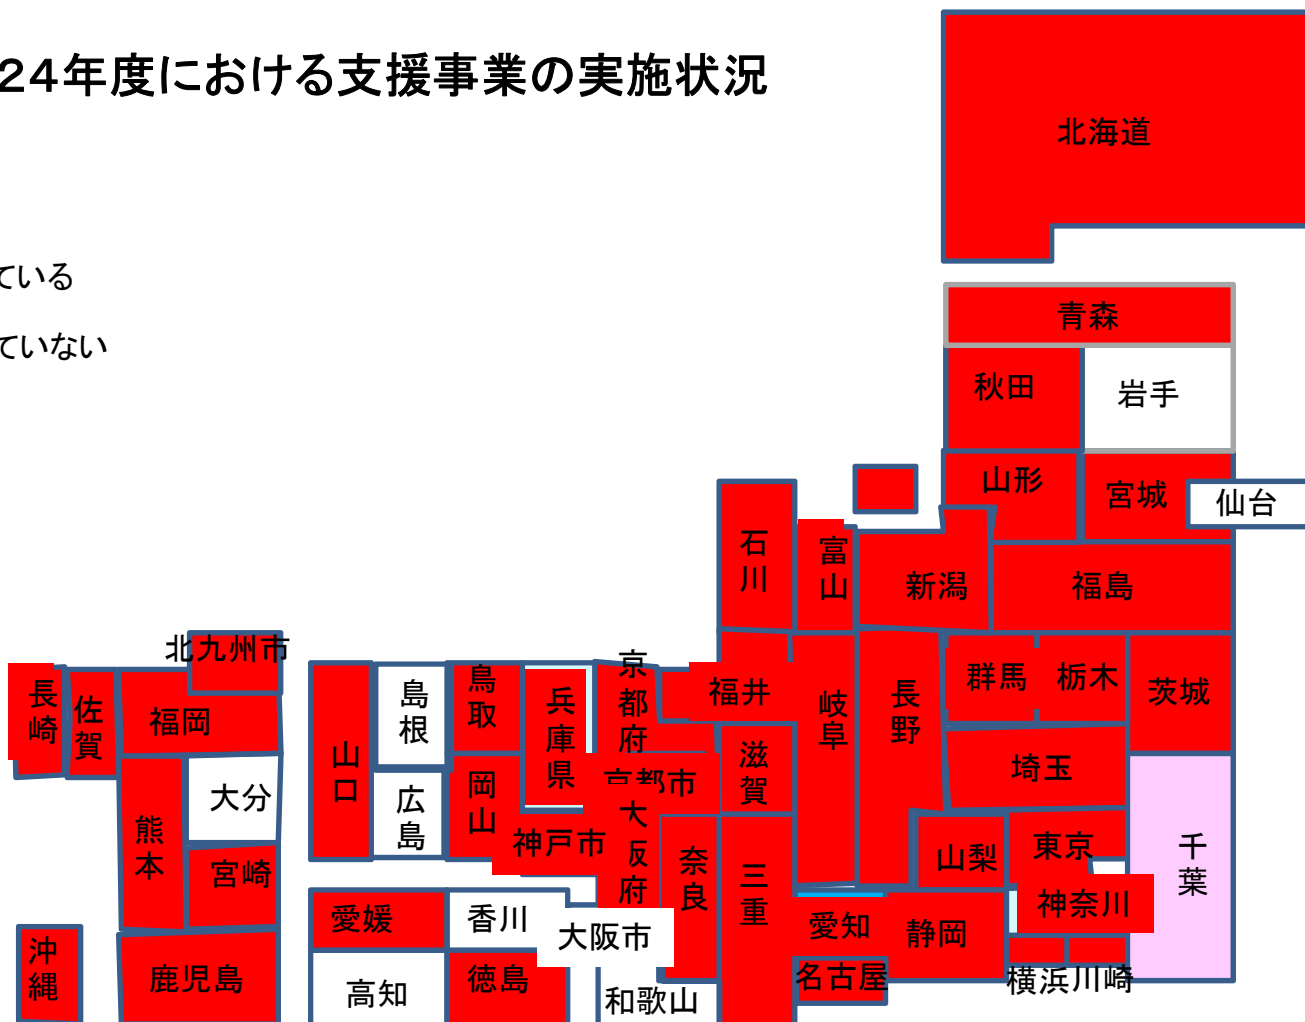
24年度における支援事業の実施状況

ている

ていない

北海道

青森

秋田

岩手

山形

宮城

仙台

石川

富山

新潟

福島

北九州市

長崎

佐賀

福岡

山口

島根

鳥取

兵庫県

京都府

京都市

福井

岐阜

長野

群馬

栃木

茨城

大分

熊本

宮崎

広島

岡山

神戸市

大阪府

滋賀

奈良

三重

埼玉

千葉

山梨

東京

神奈川

愛媛

香川

大阪市

愛知

静岡

沖縄

鹿児島

高知

徳島

和歌山

名古屋

横浜

川崎